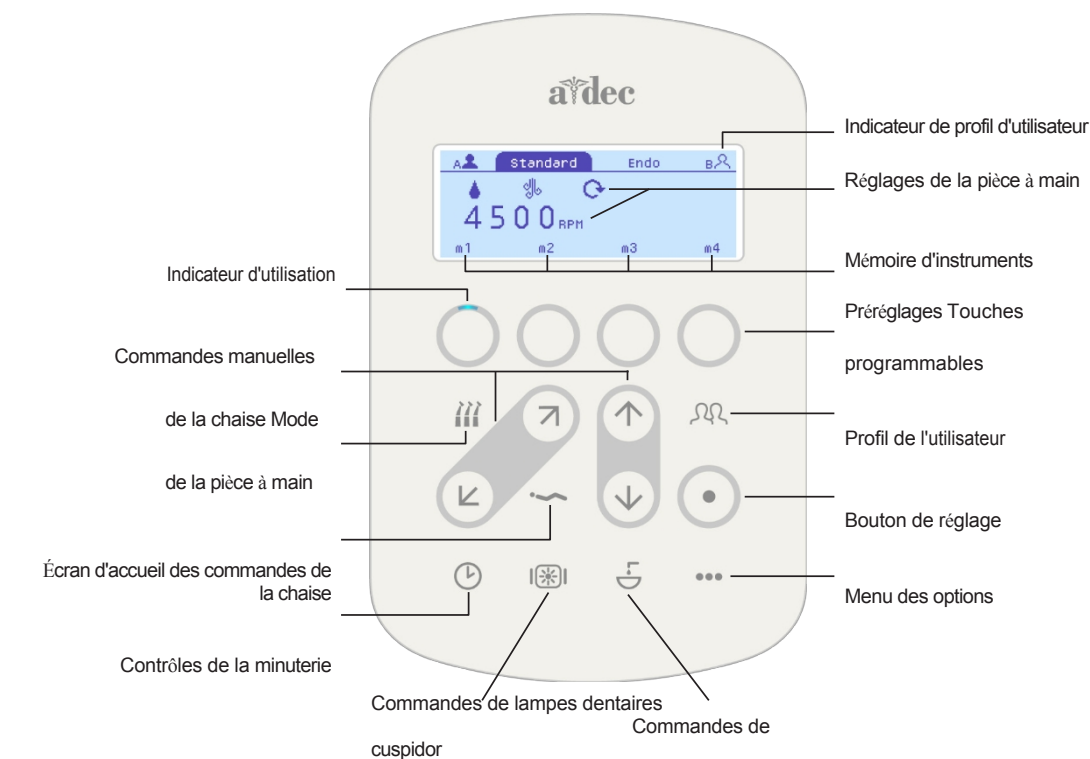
a·dec

A Standard Endo B

4500 RPM

m1 m2 m3 m4

Indicateur de profil d'utilisateur

Réglages de la pièce à main

Mémoire d'instruments

Indicateur d'utilisation

Préréglages Touches

programmables

Commandes manuelles

de la chaise Mode

de la pièce à main

Profil de l'utilisateur

Bouton de réglage

Écran d'accueil des commandes de la chaise

Menu des options

Contrôles de la minuterie

Commandes de lampes dentaires

Commandes de

cuspidor